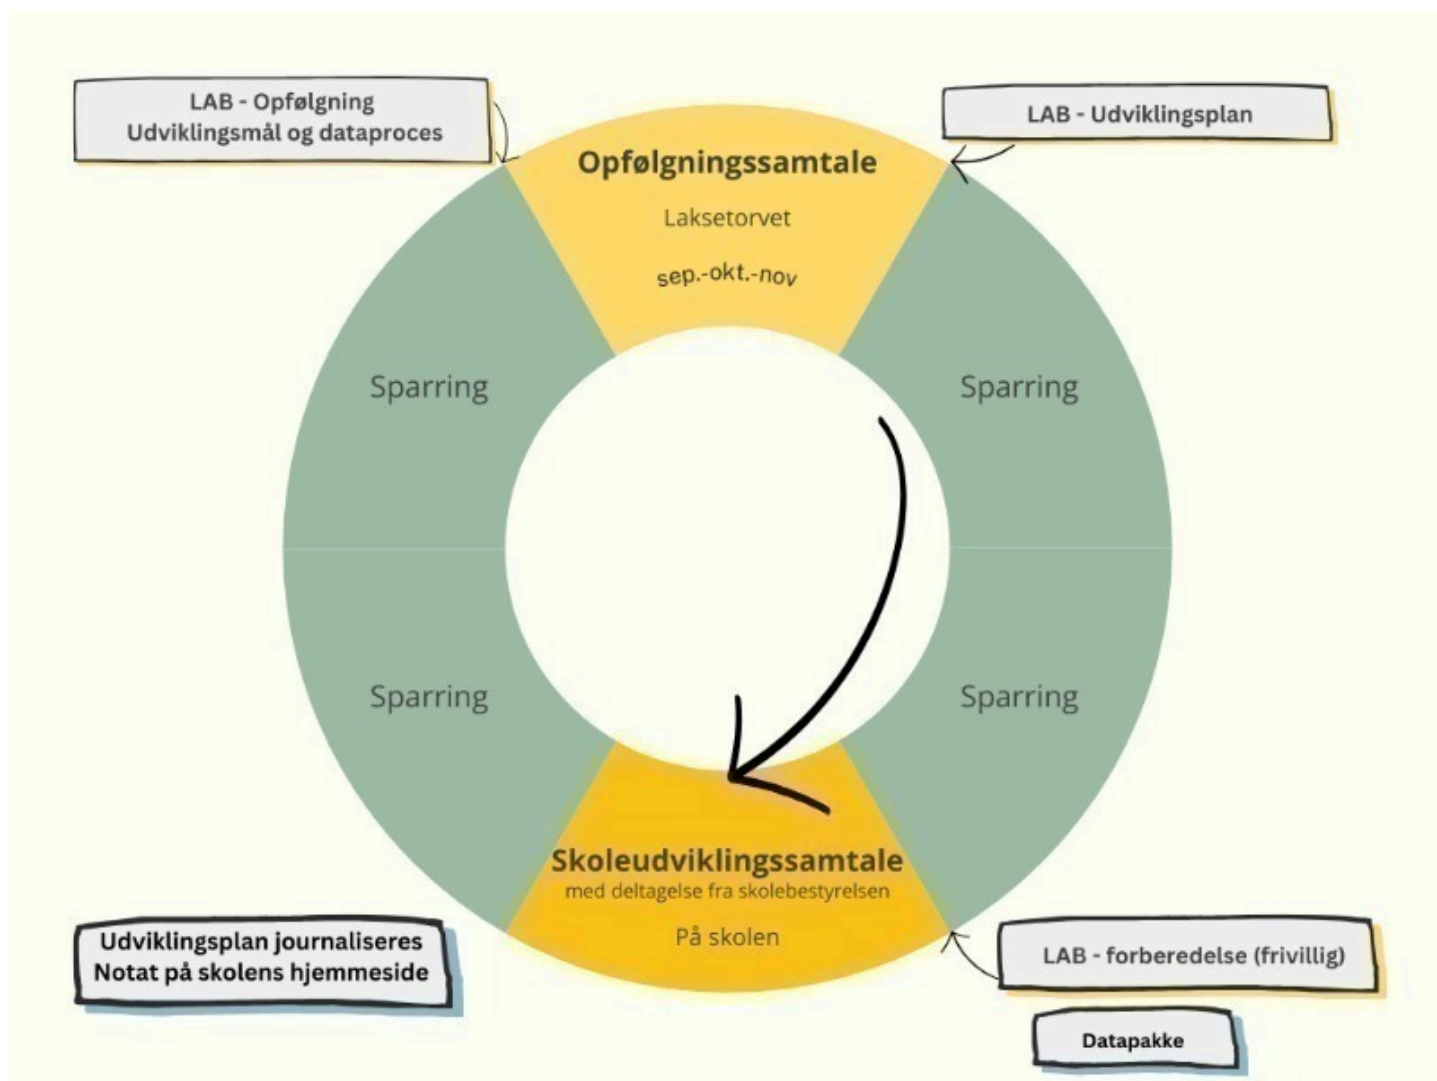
LAB - Opfølgning
Udviklingsmål og dataproces

LAB - Udviklingsplan

Opfølgningssamtale
Laksetorvet
sep.-okt.-nov

Sparring

Sparring

Sparring

Sparring

Skoleudviklingssamtale
med deltagelse fra skolebestyrelsen
På skolen

Udviklingsplan journaliseres
Notat på skolens hjemmeside

LAB - forberedelse (frivillig)

Datapakke